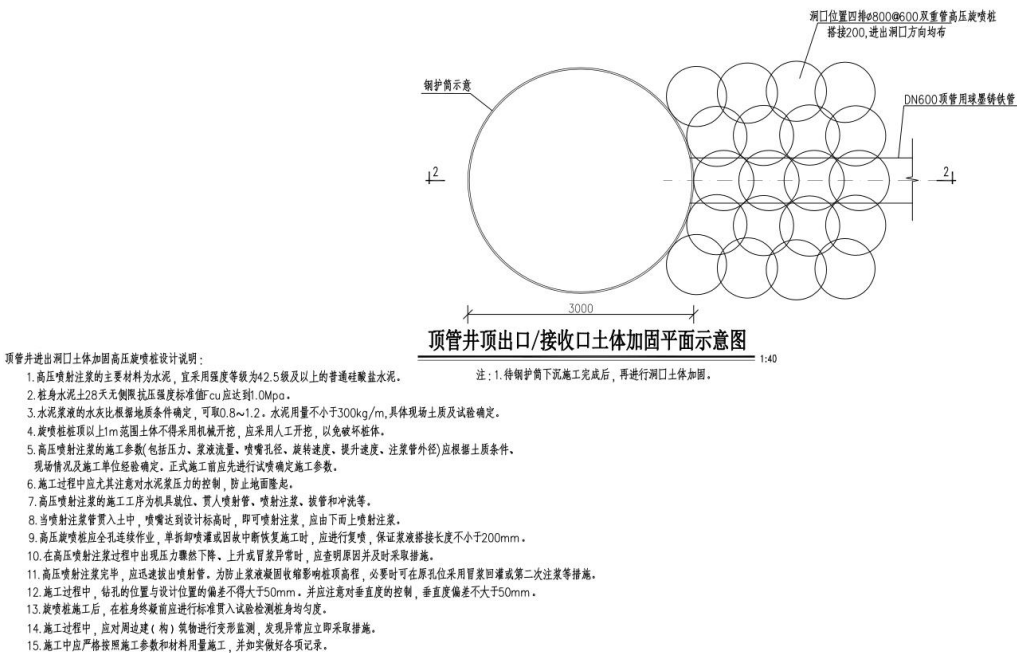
洞口位置四排ø800@600双重管高压旋喷桩 搭接200,进出洞口方向均布

钢护筒示意

DN600顶管用球墨铸铁管

2

2

3000

顶管井顶出口/接收口土体加固平面示意图

1:40

注：1.待钢护筒下沉施工完成后，再进行洞口土体加固。

顶管井进出洞口土体加固高压旋喷桩设计说明：

1.高压喷射注浆的主要材料为水泥，宜采用强度等级为42.5级及以上的普通硅酸盐水泥。

2.桩身水泥土28天无侧限抗压强度标准值Fcu应达到1.0Mpa。

3.水泥浆液的水灰比根据地质条件确定，可取0.8~1.2。水泥用量不小于300kg/m,具体现场土质及试验确定。

4.旋喷桩桩顶以上1m范围土体不得采用机械开挖，应采用人工开挖，以免破坏桩体。

5.高压喷射注浆的施工参数(包括压力、浆液流量、喷嘴孔径、旋转速度、提升速度、注浆管外径)应根据土质条件、现场情况及施工单位经验确定。正式施工前应先进行试喷确定施工参数。

6.施工过程中应尤其注意对水泥浆压力的控制，防止地面隆起。

7.高压喷射注浆的施工工序为机具就位、贯入喷射管、喷射注浆、拔管和冲洗等。

8.当喷射注浆管贯入土中，喷嘴达到设计标高时，即可喷射注浆，应由下而上喷射注浆。

9.高压旋喷桩应全孔连续作业，单桩卸喷灌或因故中断恢复施工时，应进行复喷，保证浆液搭接长度不小于200mm。

10.在高压喷射注浆过程中出现压力骤然下降、上升或冒浆异常时，应查明原因并及时采取措施。

11.高压喷射注浆完毕，应迅速拔出喷射管。为防止浆液凝固收缩影响桩顶高程，必要时可在原孔位采用冒浆回灌或第二次注浆等措施。

12.施工过程中，钻孔的位置与设计位置的偏差不得大于50mm。并应注意对垂直度的控制，垂直度偏差不大于50mm。

13.旋喷桩施工后，在桩身终凝前应进行标准贯入试验检测桩身均匀度。

14.施工过程中，应对周边建(构)筑物进行变形监测，发现异常应立即采取措施。

15.施工中应严格按照施工参数和材料用量施工，并如实做好各项记录。